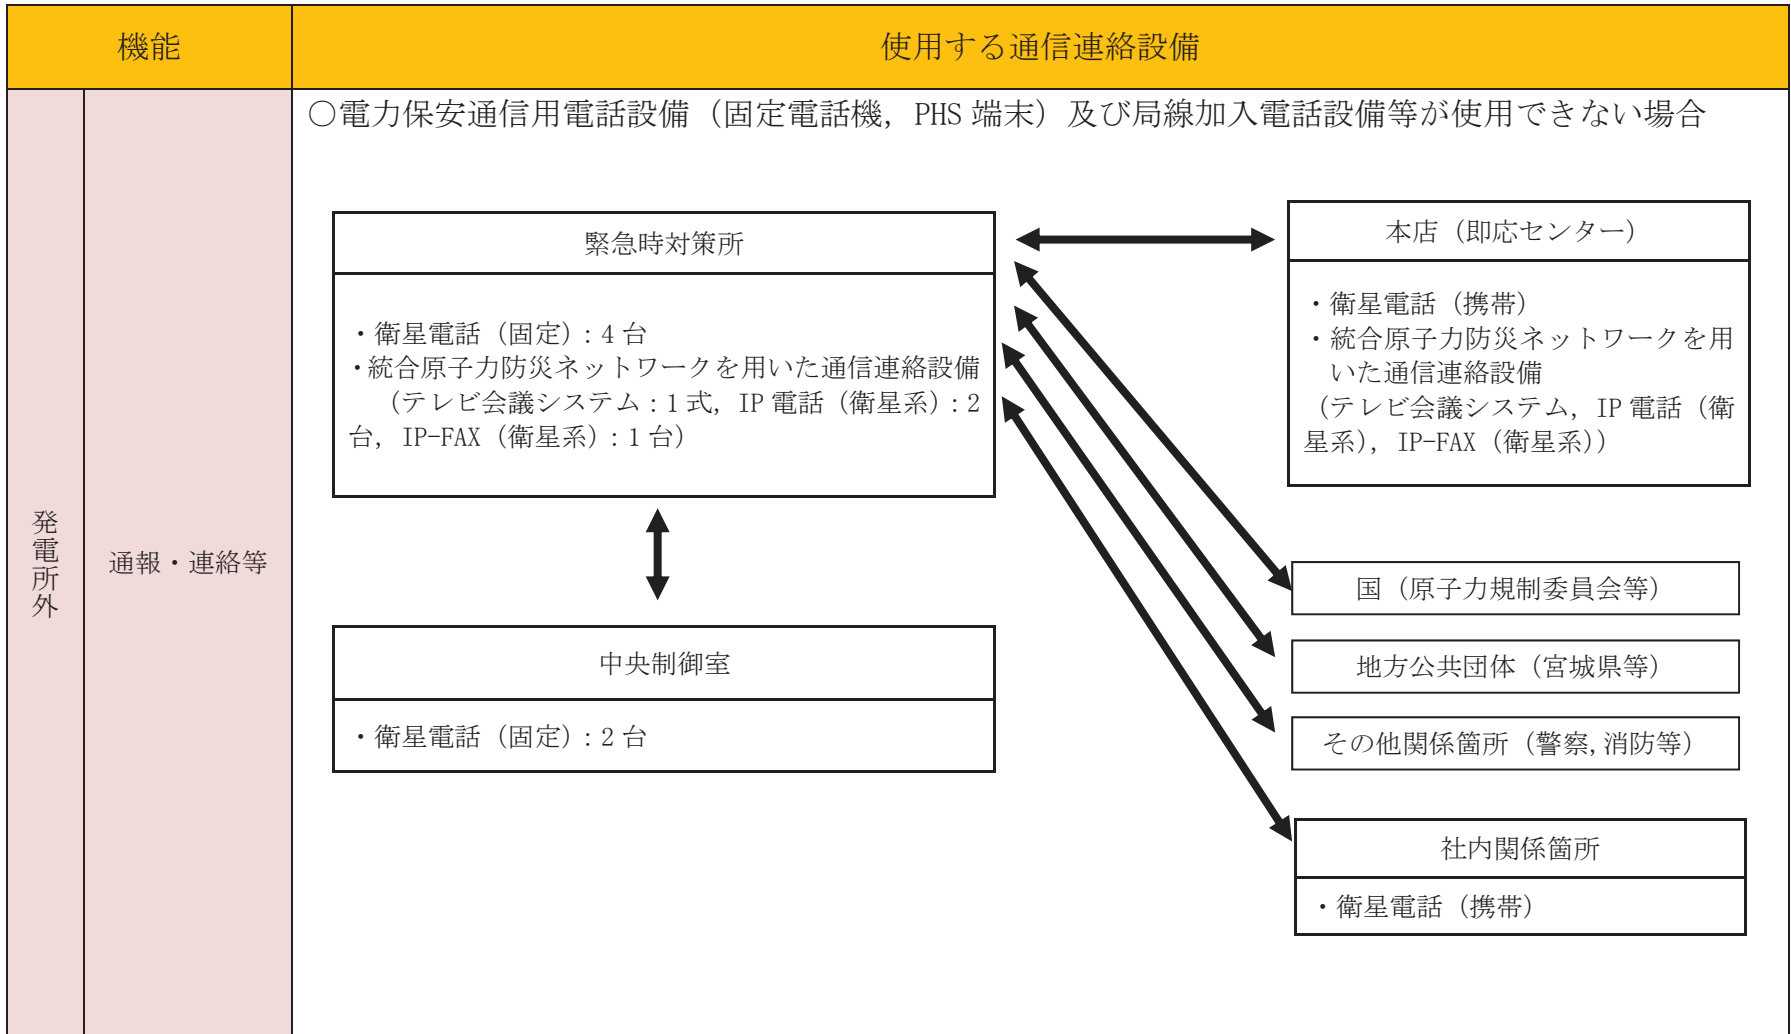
| 機能 | | 使用する通信連絡設備 |
|---|---|---|
| 発電所外 | 通報・連絡等 | ○電力保安通信用電話設備（固定電話機，PHS 端末）及び局線加入電話設備等が使用できない場合 |

緊急時対策所

・衛星電話（固定）：4 台
・統合原子力防災ネットワークを用いた通信連絡設備（テレビ会議システム：1 式，IP 電話（衛星系）：2 台，IP-FAX（衛星系）：1 台）

中央制御室

・衛星電話（固定）：2 台

本店（即応センター）

・衛星電話（携帯）
・統合原子力防災ネットワークを用いた通信連絡設備
（テレビ会議システム，IP 電話（衛星系），IP-FAX（衛星系））

国（原子力規制委員会等）

地方公共団体（宮城県等）

その他関係箇所（警察，消防等）

社内関係箇所

・衛星電話（携帯）